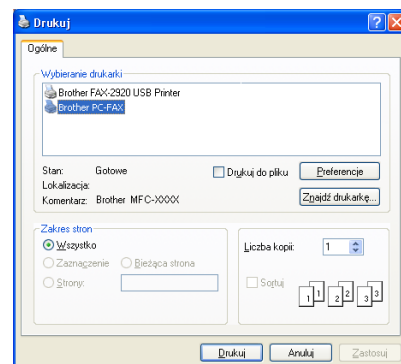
Drukuj

Ogólne

Wybieranie drukarki

Brother FAX-2920 USB Printer

Brother PC-FAX

Stan: Gotowe

Lokalizacja:

Komentarz: Brother MFC-XXXX

Drukuj do pliku

Preferencje

Znajdź drukarkę...

Zakres stron

Wszystko

Zaznaczenie

Bieżąca strona

Strony:

Liczba kopii: 1

Sortuj

1 1 2 2 3 3

Drukuj

Anuluj

Zastosuj